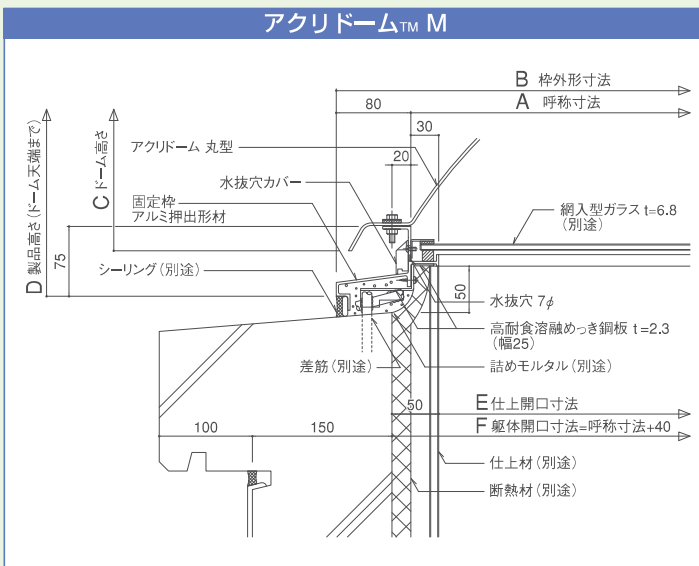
アクリドーム™ M

B 枠外形寸法
80
A 呼称寸法
30
アクリドーム 丸型
20
水抜穴カバー
C ドーム高さ
D 製品高さ(ドーム天端まで)
固定枠
アルミ押出形材
網入型ガラス t=6.8
(別途)
75
シーリング(別途)
50
水抜穴 7$\phi$
高耐食溶融めっき鋼板 t=2.3
(幅25)
詰めモルタル(別途)
差筋(別途)
50
E 仕上開口寸法
100
150
F 躯体開口寸法=呼称寸法+40
仕上材(別途)
断熱材(別途)